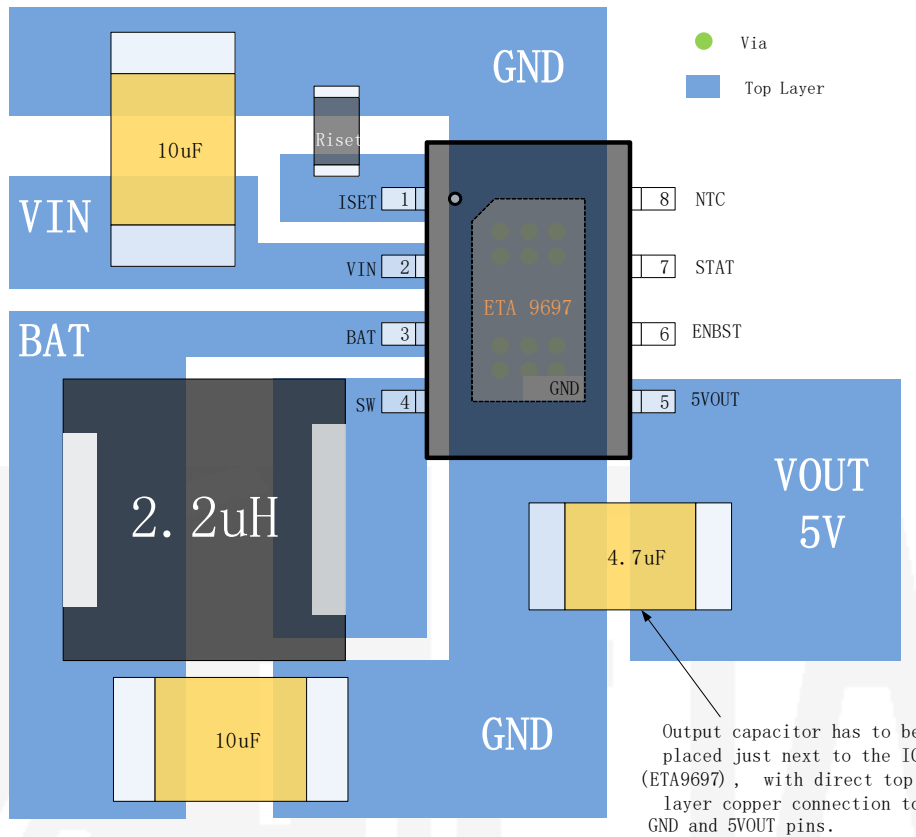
GND

Via

Top Layer

10uF

Riset

ISET 1

8 NTC

VIN

VIN 2

7 STAT

ETA 9697

BAT

BAT 3

6 ENBST

GND

SW 4

5 5VOUT

2.2uH

VOUT 5V

4.7uF

10uF

GND

Output capacitor has to be placed just next to the IC (ETA9697), with direct top layer copper connection to GND and 5VOUT pins.